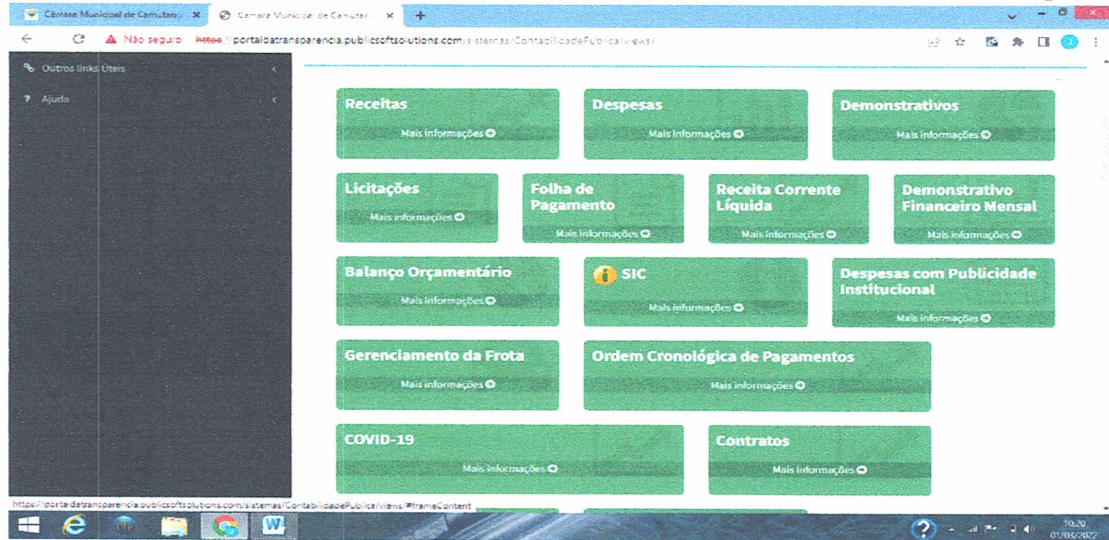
Câmara Municipal de Camutang ✕ Câmara Municipal de Camutan ✕ +

Não seguro https://portaldatransparencia.publicsoftsolutions.com/sistemas/ContabilidadePublica/views/

Outros links Úteis

Ajuda

Receitas
Mais informações

Despesas
Mais informações

Demonstrativos
Mais informações

Licitações
Mais informações

Folha de Pagamento
Mais informações

Receita Corrente Líquida
Mais informações

Demonstrativo Financeiro Mensal
Mais informações

Balanço Orçamentário
Mais informações

SIC
Mais informações

Despesas com Publicidade Institucional
Mais informações

Gerenciamento da Frota
Mais informações

Ordem Cronológica de Pagamentos
Mais informações

COVID-19
Mais informações

Contratos
Mais informações

https://portaldatransparencia.publicsoftsolutions.com/sistemas/ContabilidadePublica/views/#frameContent

10:20
01/03/2022